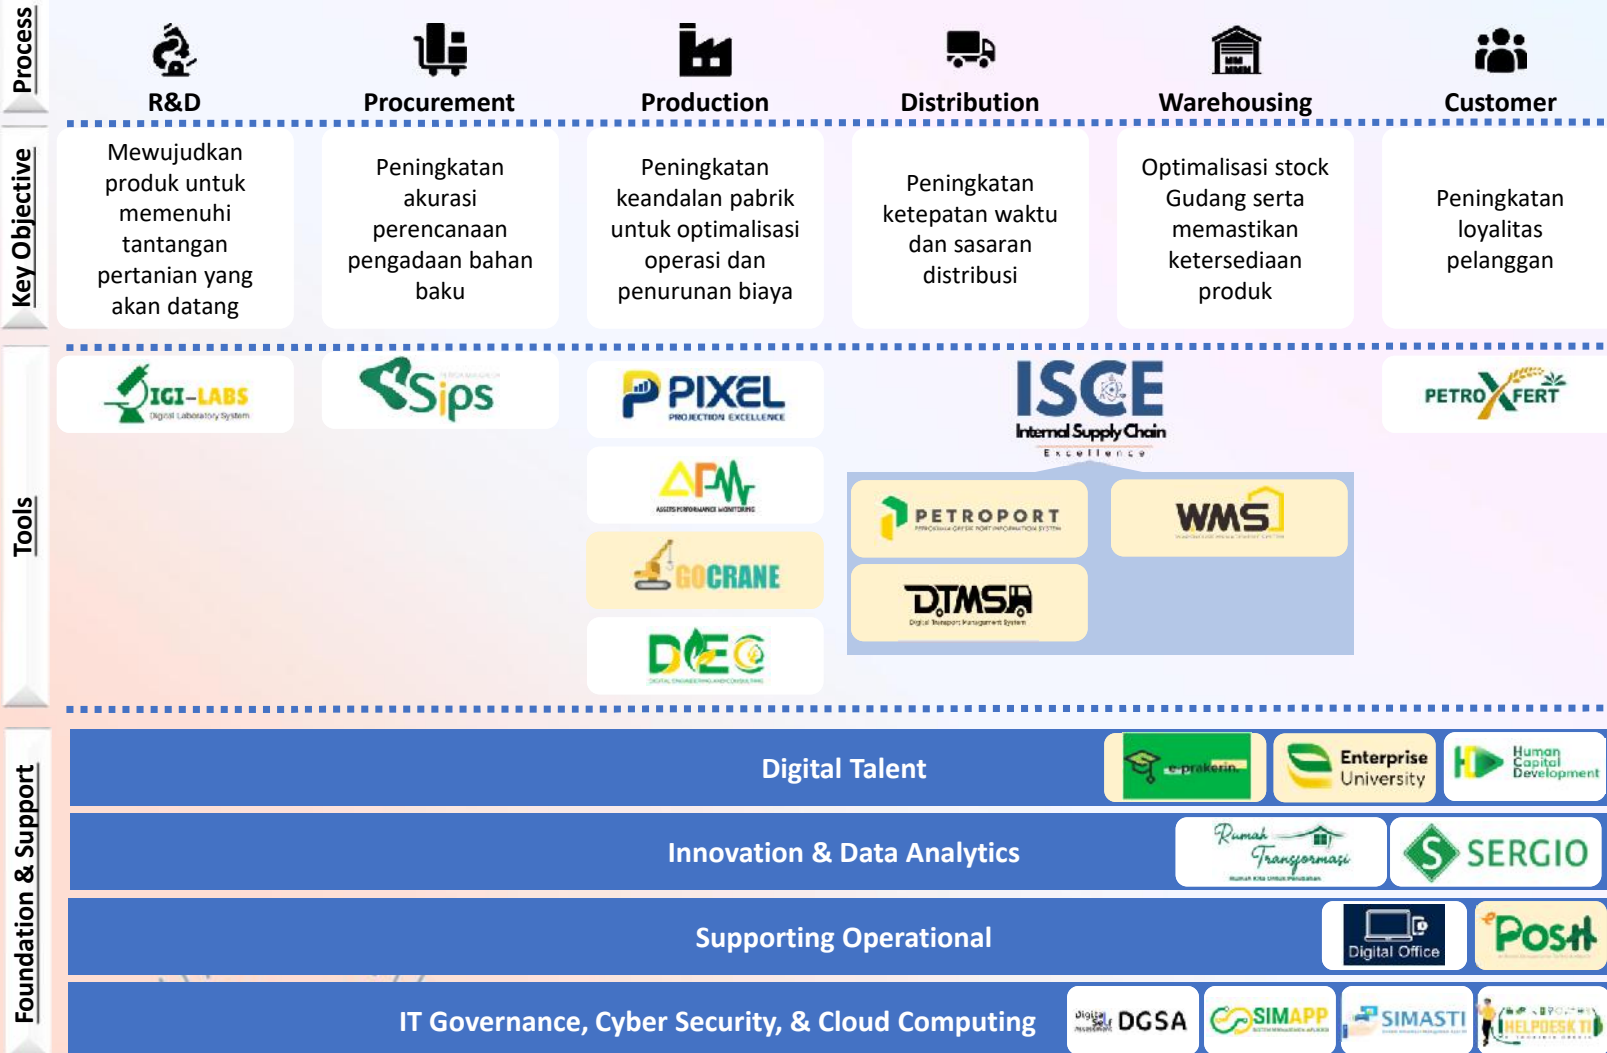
Process

R&D | Procurement | Production | Distribution | Warehousing | Customer

Key Objective

Mewujudkan produk untuk memenuhi tantangan pertanian yang akan datang

Peningkatan akurasi perencanaan pengadaan bahan baku

Peningkatan keandalan pabrik untuk optimalisasi operasi dan penurunan biaya

Peningkatan ketepatan waktu dan sasaran distribusi

Optimalisasi stock Gudang serta memastikan ketersediaan produk

Peningkatan loyalitas pelanggan

Tools

DIGI-LABS
Digital Laboratory System

Sips

PIXEL
PRODUCTION EXCELLENCE

APM
ASSETS PERFORMANCE MONITORING

GOCRANE

DEC

ISCE
Internal Supply Chain
Excellence

PETROPORT

WMS

DTMS
Digital Transport Management System

PETROFERT

Foundation & Support

Digital Talent

e-prakerin

Enterprise University

Human Capital Development

Innovation & Data Analytics

Rumah Transformasi

SERGIO

Supporting Operational

Digital Office

PosH

IT Governance, Cyber Security, & Cloud Computing

DGSA

SIMAPP

SIMASTI

HELPDESK TI